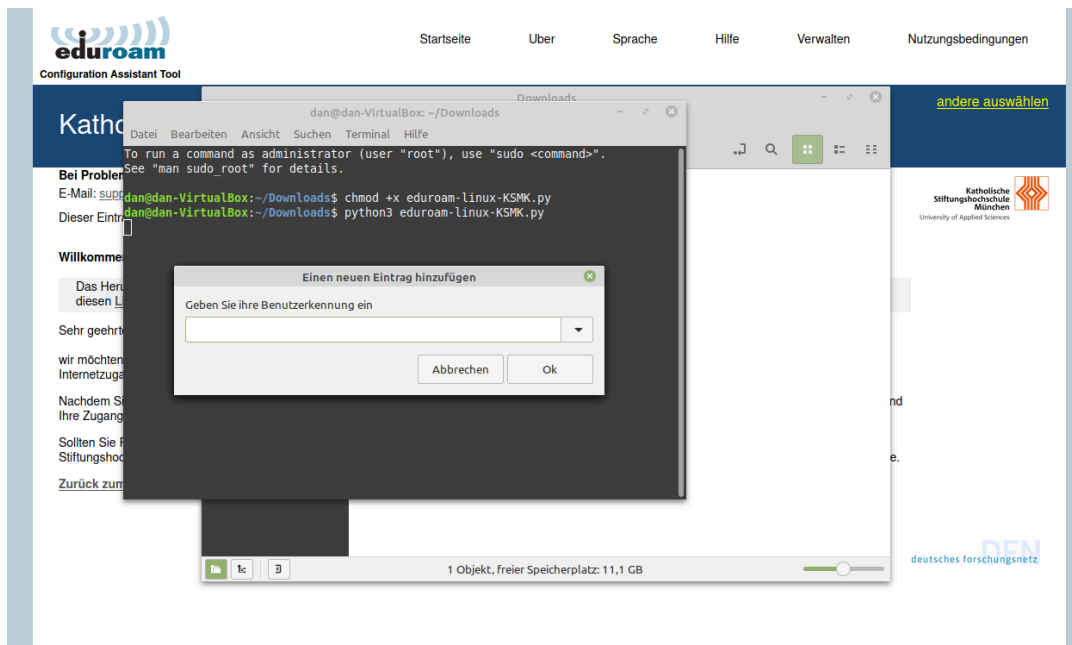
eduroam
Configuration Assistant Tool

Startseite Uber Sprache Hilfe Verwalten Nutzungsbedingungen

Katho

andere auswählen

Bei Problem
E-Mail: supp
Dieser Eintr

Willkommen

Das Heru
diesen L

Sehr geehrte

wir möchten
Internetzuga

Nachdem Si
Ihre Zugang

Sollten Sie F
Stiftungshoc

Zurück zum

nd

e.

Katholische Stiftungshochschule München
University of Applied Sciences

deutsches forschungsnetz

Downloads

dan@dan-VirtualBox: ~/Downloads
Datei Bearbeiten Ansicht Suchen Terminal Hilfe
To run a command as administrator (user "root"), use "sudo <command>".
See "man sudo_root" for details.

dan@dan-VirtualBox:~/Downloads$ chmod +x eduroam-linux-KSMK.py
dan@dan-VirtualBox:~/Downloads$ python3 eduroam-linux-KSMK.py

Einen neuen Eintrag hinzufügen
Geben Sie ihre Benutzerkennung ein
Abbrechen Ok

1 Objekt, freier Speicherplatz: 11,1 GB